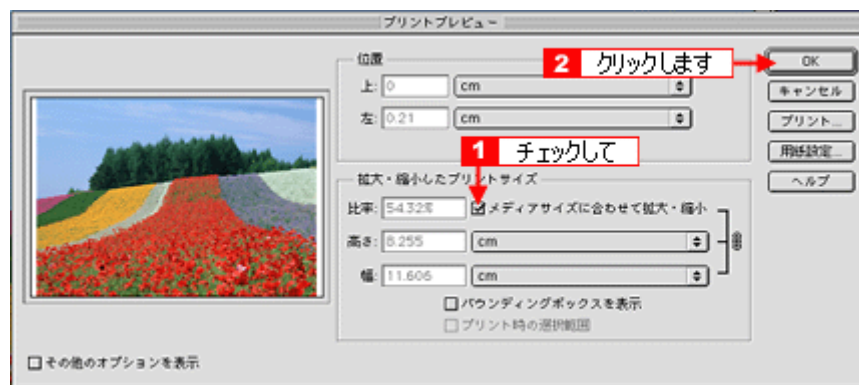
プリントプレビュー

位置

上: 0 cm

左: 0.21 cm

2 クリックします

OK

キャンセル

プリント...

用紙設定...

ヘルプ

1 チェックして

拡大・縮小したプリントサイズ

比率: 54.328 メディアサイズに合わせて拡大・縮小

高さ: 8.255 cm

幅: 11.606 cm

バウンディングボックスを表示

プリント時の選択範囲

その他のオプションを表示